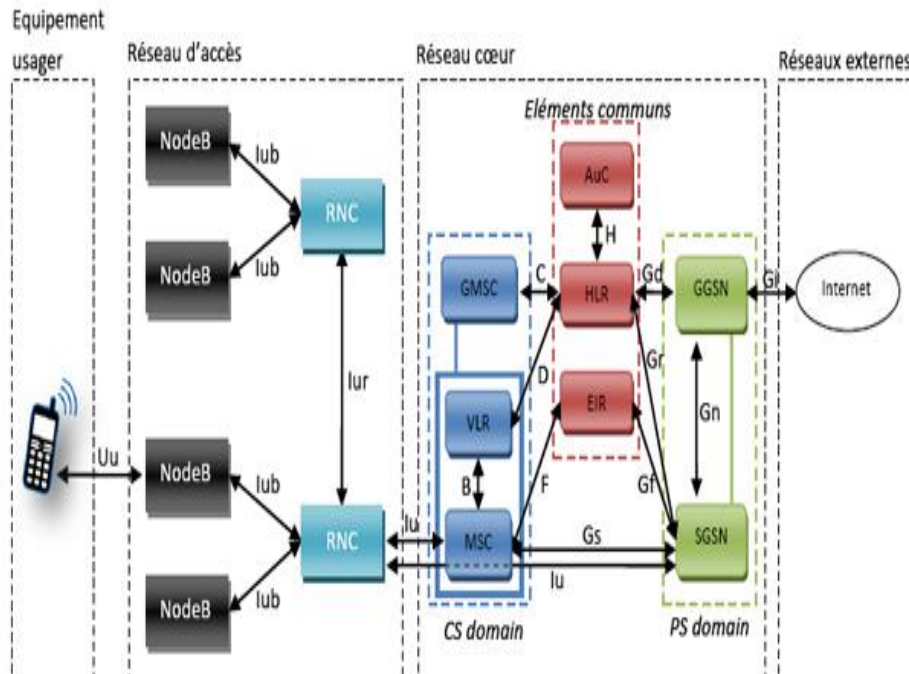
Equipement usager

Réseau d'accès

Réseau cœur

Réseaux externes

Eléments communs

NodeB

Iub

RNC

NodeB

Iub

AuC

H

GMSC

C

HLR

Gd

GGSN

Gi

Internet

Iur

D

Gr

VLR

EIR

Gn

Uu

NodeB

Iub

B

F

Gf

RNC

Iu

MSC

Gs

SGSN

Iu

NodeB

Iub

CS domain

PS domain